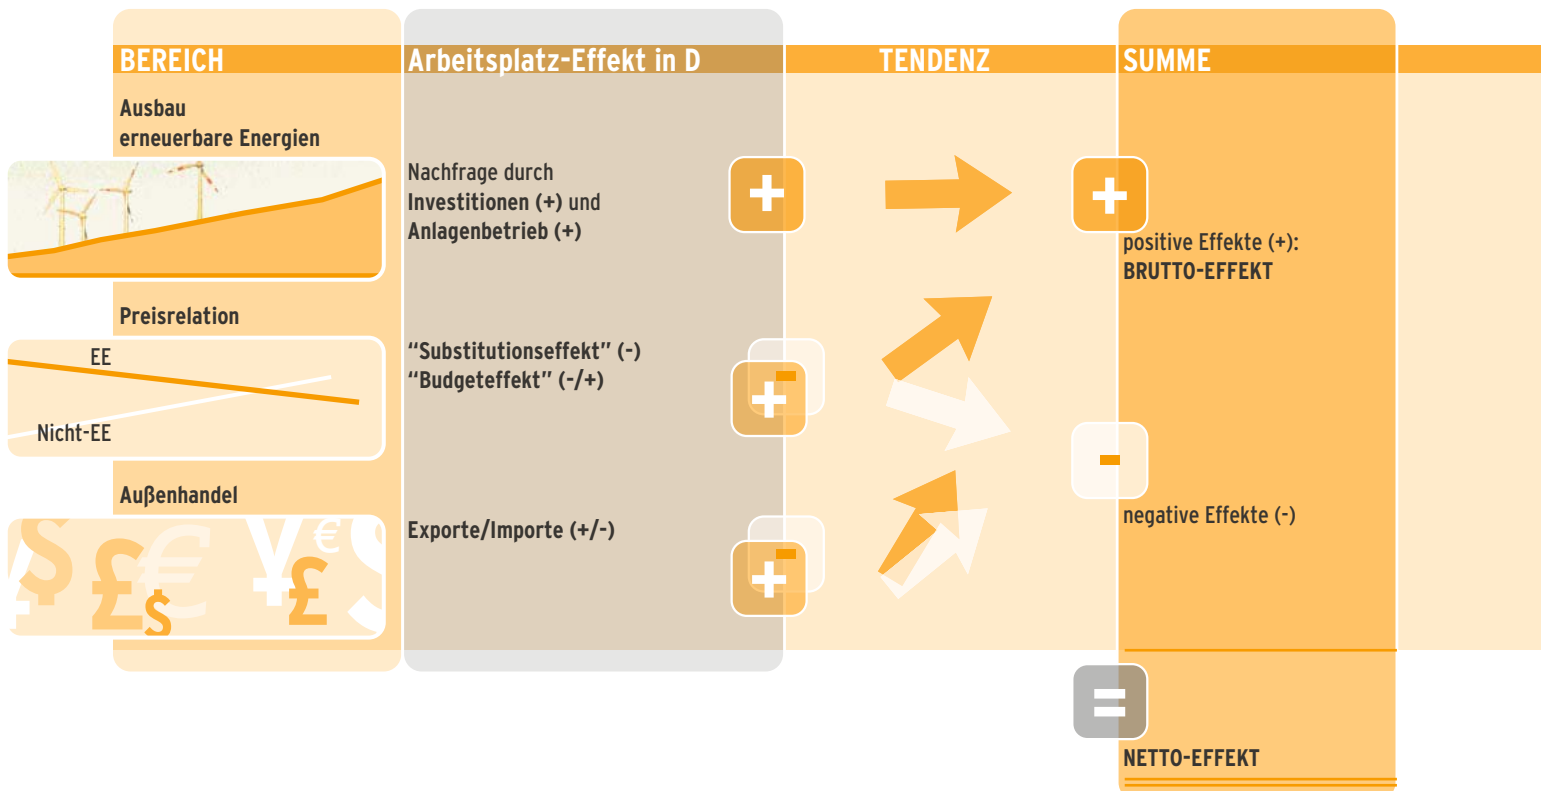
BEREICH

Arbeitsplatz-Effekt in D

TENDENZ

SUMME

Ausbau erneuerbare Energien

Nachfrage durch Investitionen (+) und Anlagenbetrieb (+)

+

+

positive Effekte (+): BRUTTO-EFFEKT

Preisrelation

EE

Nicht-EE

"Substitutionseffekt" (-)
"Budgeteffekt" (-/+)

-

+

Außenhandel

Exporte/Importe (+/-)

-

+

-

negative Effekte (-)

=

NETTO-EFFEKT